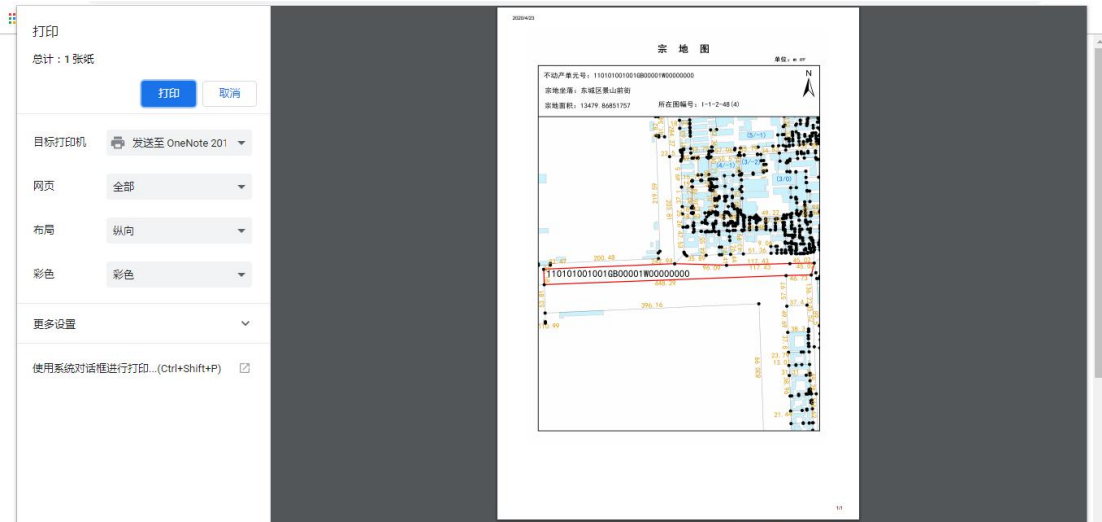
打印

总计：1 张纸

打印 取消

目标打印机 发送至 OneNote 201

网页 全部

布局 纵向

彩色 彩色

更多设置

使用系统对话框进行打印...(Ctrl+Shift+P)

2020/4/23

宗 地 图

单位：m $m^2$

不动产单元号：110101001001GB00001W00000000

宗地坐落：东城区景山前街

宗地面积：13479.86851757 所在图幅号：I-1-2-48(4)

N

110101001001GB00001W00000000

200.46

449.29

396.16

1/1